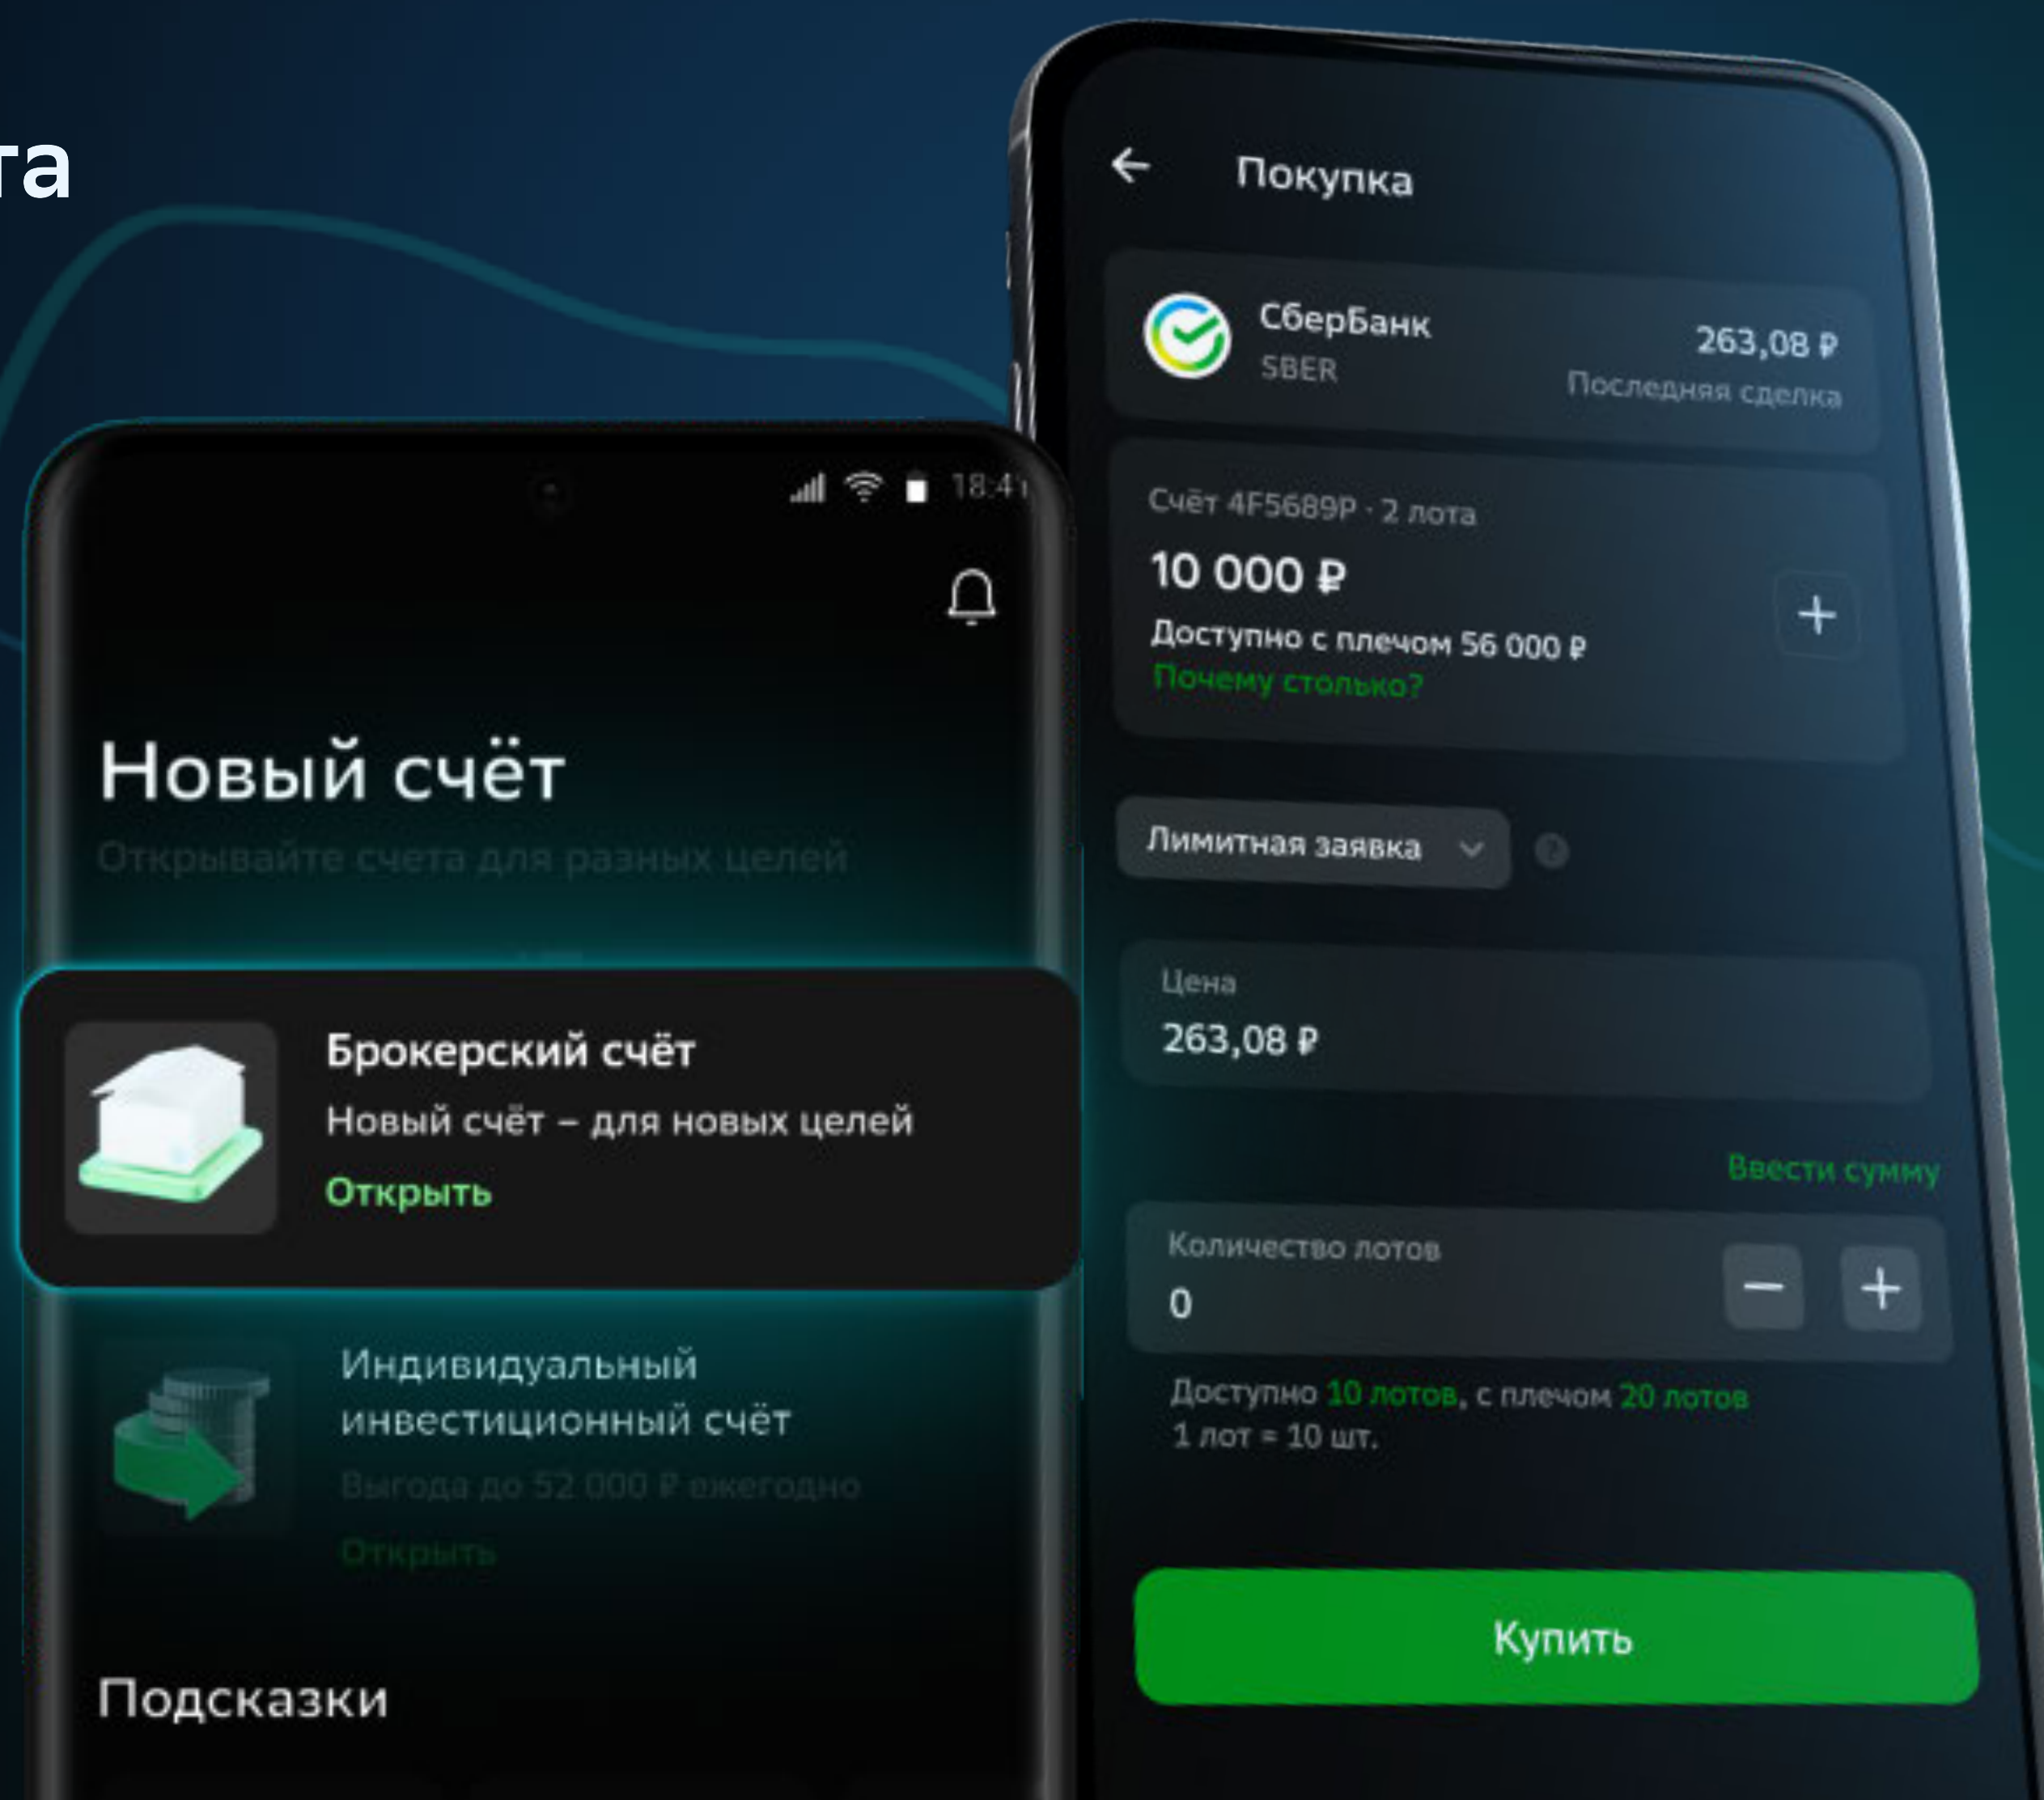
та

18:41

Новый счёт

Открывайте счета для разных целей

Брокерский счёт

Новый счёт – для новых целей

Открыть

Индивидуальный инвестиционный счёт

Выгода до 52 000 ₽ ежегодно

Открыть

Подсказки

Покупка

СберБанк
SBER

263,08 ₽
Последняя сделка

Счёт 4F5689P · 2 лота

10 000 ₽

Доступно с плечом 56 000 ₽

Почему столько?

Лимитная заявка

Цена
263,08 ₽

Ввести сумму

Количество лотов
0

Доступно 10 лотов, с плечом 20 лотов
1 лот = 10 шт.

Купить